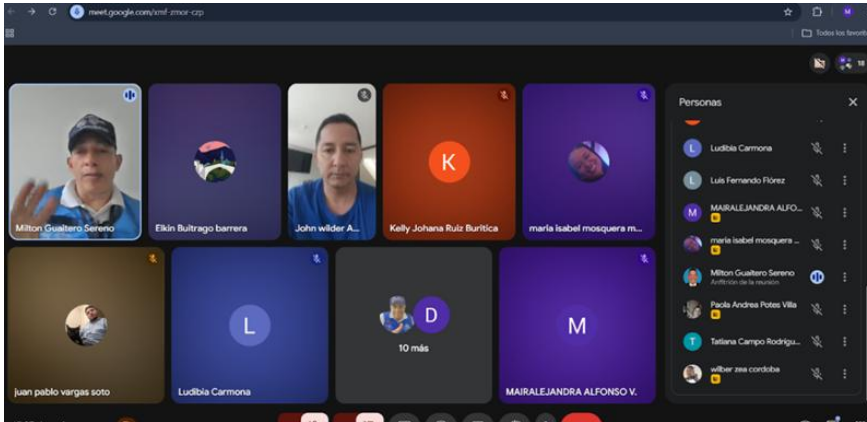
meet.google.com/xmf-zmor-czp

Todos los favoritos

18

Milton Gualtero Sereno

Elkin Buitrago barrera

John wilder A...

K

Kelly Johana Ruiz Buritica

maria isabel mosquera m...

juan pablo vargas soto

L

Ludibia Carmona

D

10 más

M

MAIRALEJANDRA ALFONSO V.

Personas

L Ludibia Carmona

L Luis Fernando Flórez

M MAIRALEJANDRA ALFO...

maria isabel mosquera ...

Milton Gualtero Sereno
Anfitrión de la reunión

Paola Andrea Potes Villa

T Tatiana Campo Rodrigu...

wilber zea cordoba